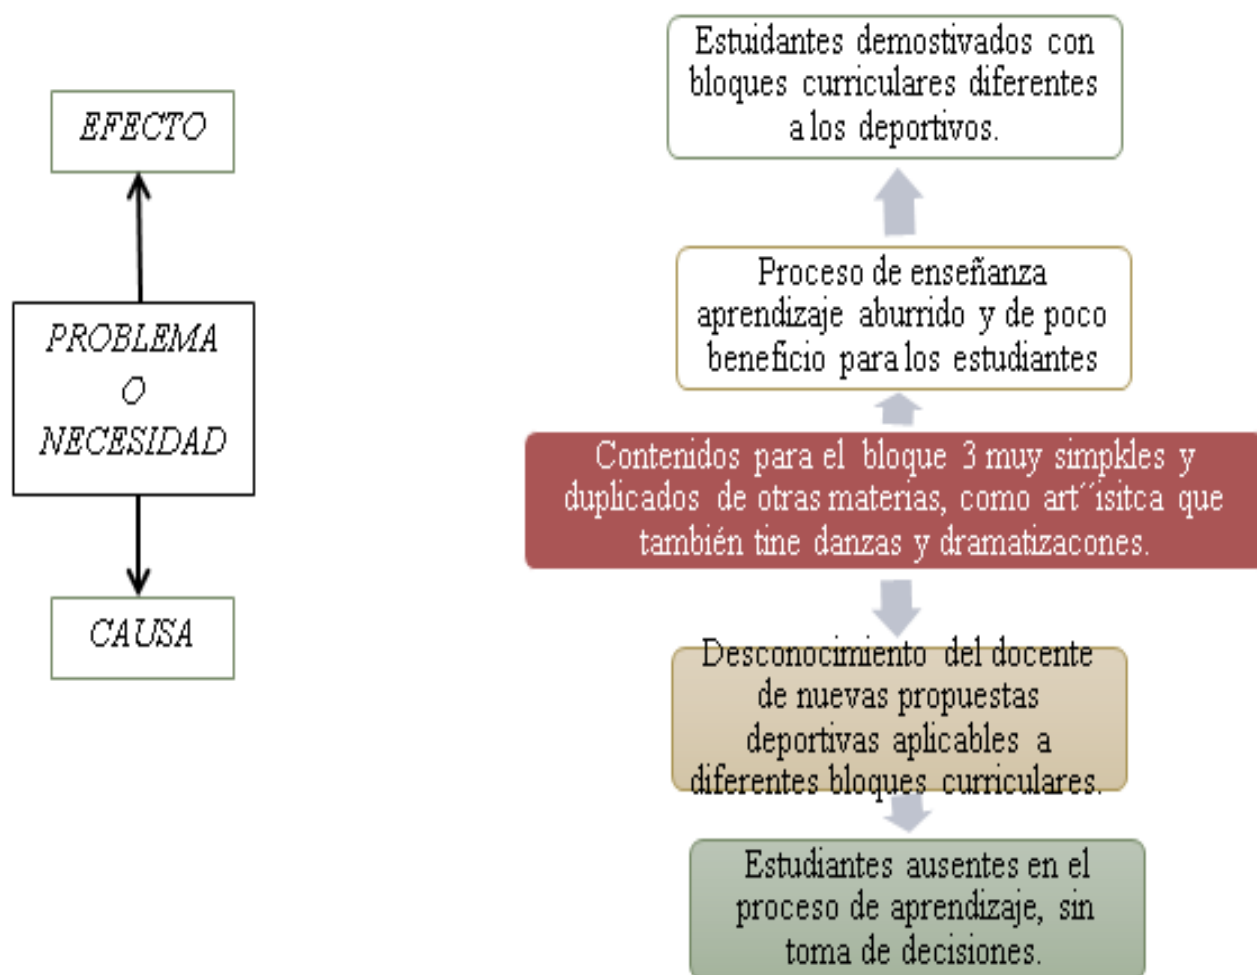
EFECTO

PROBLEMA
O
NECESIDAD

CAUSA

Estuidantes demostivados con bloques curriculares diferentes a los deportivos.

Proceso de enseñanza aprendizaje aburrido y de poco beneficio para los estudiantes

Contenidos para el bloque 3 muy simpkles y duplicados de otras materias, como art´´isitca que también tine danzas y dramatizacones.

Desconocimiento del docente de nuevas propuestas deportivas aplicables a diferentes bloques curriculares.

Estudiantes ausentes en el proceso de aprendizaje, sin toma de decisiones.